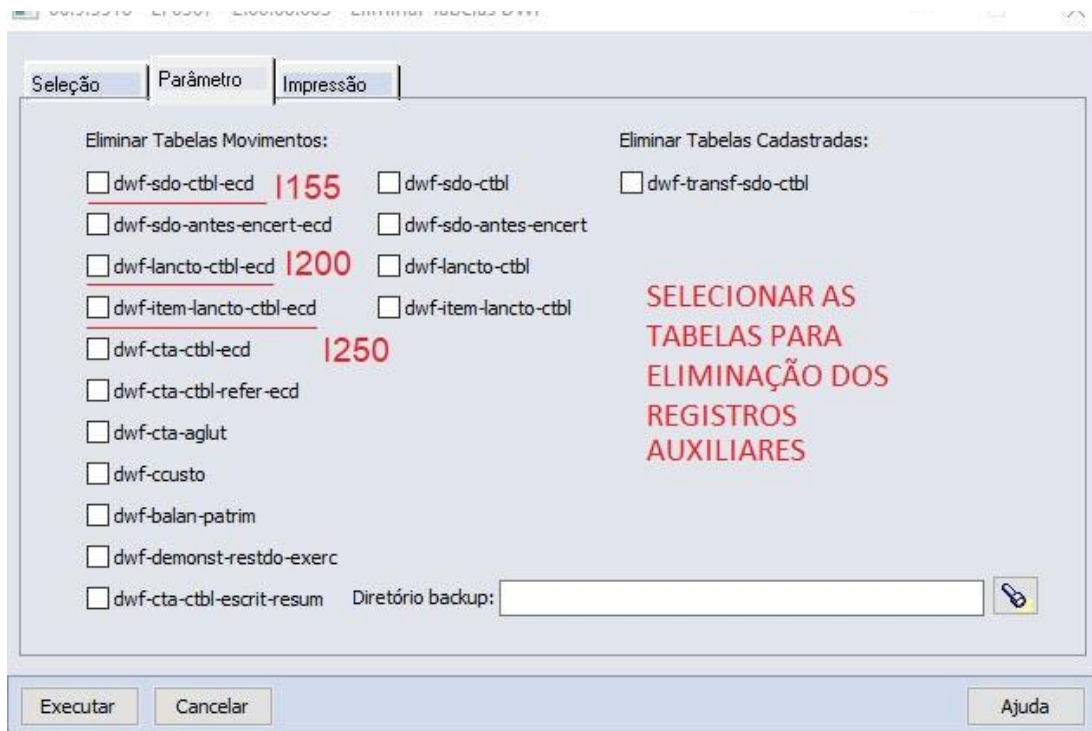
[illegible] Eliminar Tabelas DWF

Seleção
Parâmetro
Impressão

Eliminar Tabelas Movimentos:

dwf-sdo-ctbl-ecd I155
dwf-sdo-antes-encert-ecd
dwf-lancto-ctbl-ecd I200
dwf-item-lancto-ctbl-ecd
I250
dwf-cta-ctbl-ecd
dwf-cta-ctbl-refer-ecd
dwf-cta-aglut
dwf-ccusto
dwf-balan-patrim
dwf-demonst-restdo-exerc
dwf-cta-ctbl-escrit-resum

dwf-sdo-ctbl
dwf-sdo-antes-encert
dwf-lancto-ctbl
dwf-item-lancto-ctbl

Eliminar Tabelas Cadastradas:

dwf-transf-sdo-ctbl

SELECIONAR AS TABELAS PARA ELIMINAÇÃO DOS REGISTROS AUXILIARES

Diretório backup:

Executar
Cancelar
Ajuda